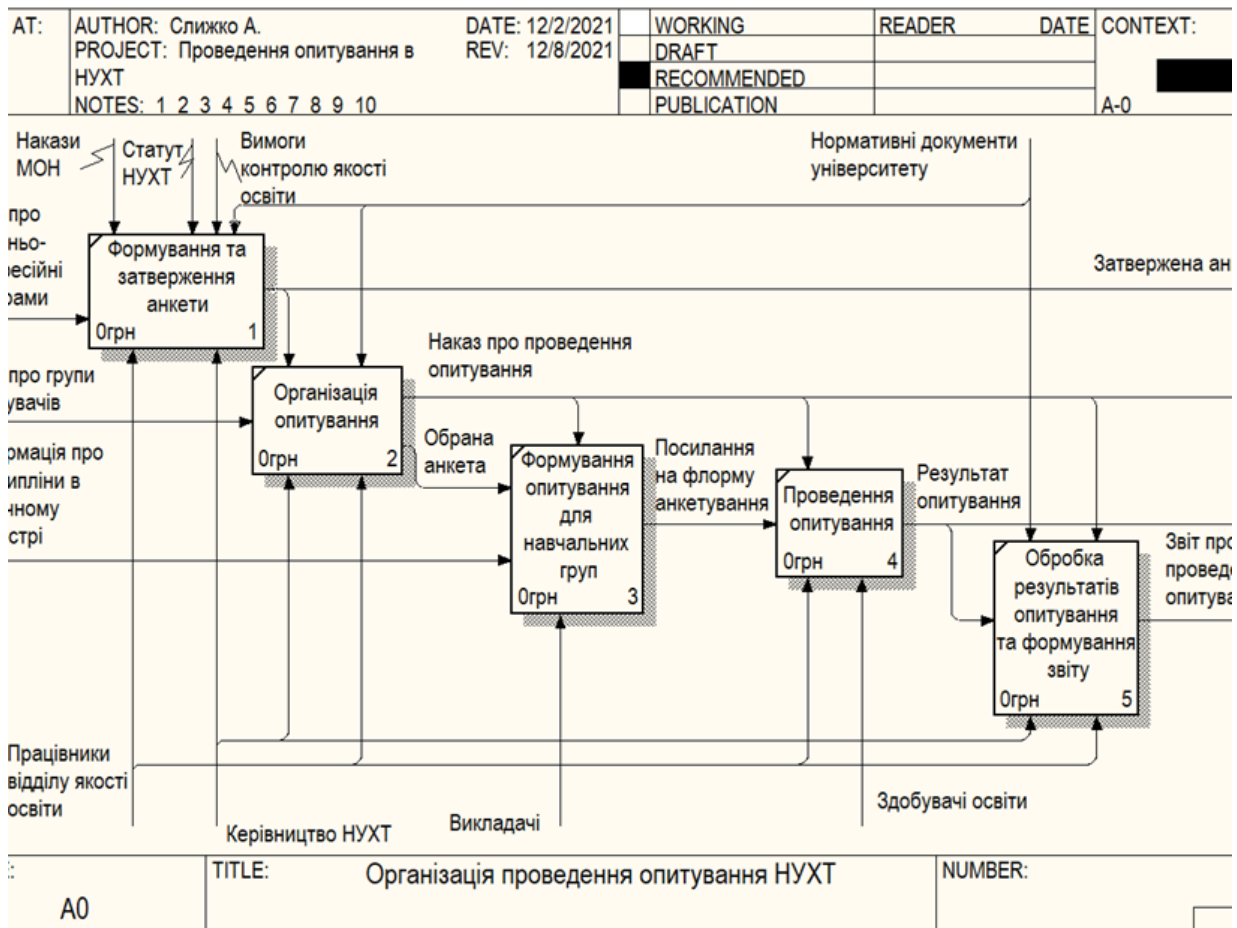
| AT: | AUTHOR: Слижко А. PROJECT: Проведення опитування в НУХТ NOTES: 1 2 3 4 5 6 7 8 9 10 | DATE: 12/2/2021 REV: 12/8/2021 | | WORKING DRAFT RECOMMENDED PUBLICATION | READER | DATE | CONTEXT: A-0 |
|---|---|---|---|---|---|---|---|

Накази МОН

Статут НУХТ

Вимоги контролю якості освіти

Нормативні документи університету

про ньо- весійні рами

Формування та затверження анкети
0грн 1

Затвержена ан

Наказ про проведення опитування

про групи увачів

Організація опитування
0грн 2

Обрана анкета

рмація про ипліни в нному стрі

Формування опитування для навчальних груп
0грн 3

Посилання на флорму анкетування

Проведення опитування
0грн 4

Результат опитування

Обробка результатів опитування та формування звіту
0грн 5

Звіт про проведе опитува

Працівники відділу якості освіти

Керівництво НУХТ

Викладачі

Здобувачі освіти

| : A0 | TITLE: Організація проведення опитування НУХТ | NUMBER: |
|---|---|---|